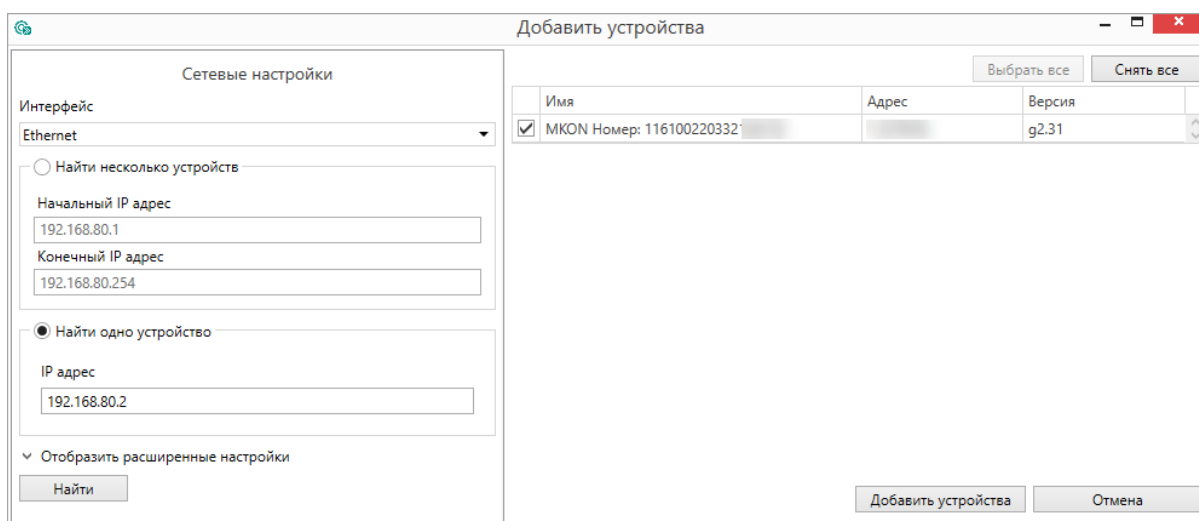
Добавить устройства

Сетевые настройки

Интерфейс

Ethernet

Найти несколько устройств

Начальный IP адрес

192.168.80.1

Конечный IP адрес

192.168.80.254

Найти одно устройство

IP адрес

192.168.80.2

Отобразить расширенные настройки

Найти

Выбрать все

Снять все

| | Имя | Адрес | Версия |
|---|---|---|---|
| ✓ | MKON Номер: 116100220332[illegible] | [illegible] | g2.31 |

Добавить устройства

Отмена